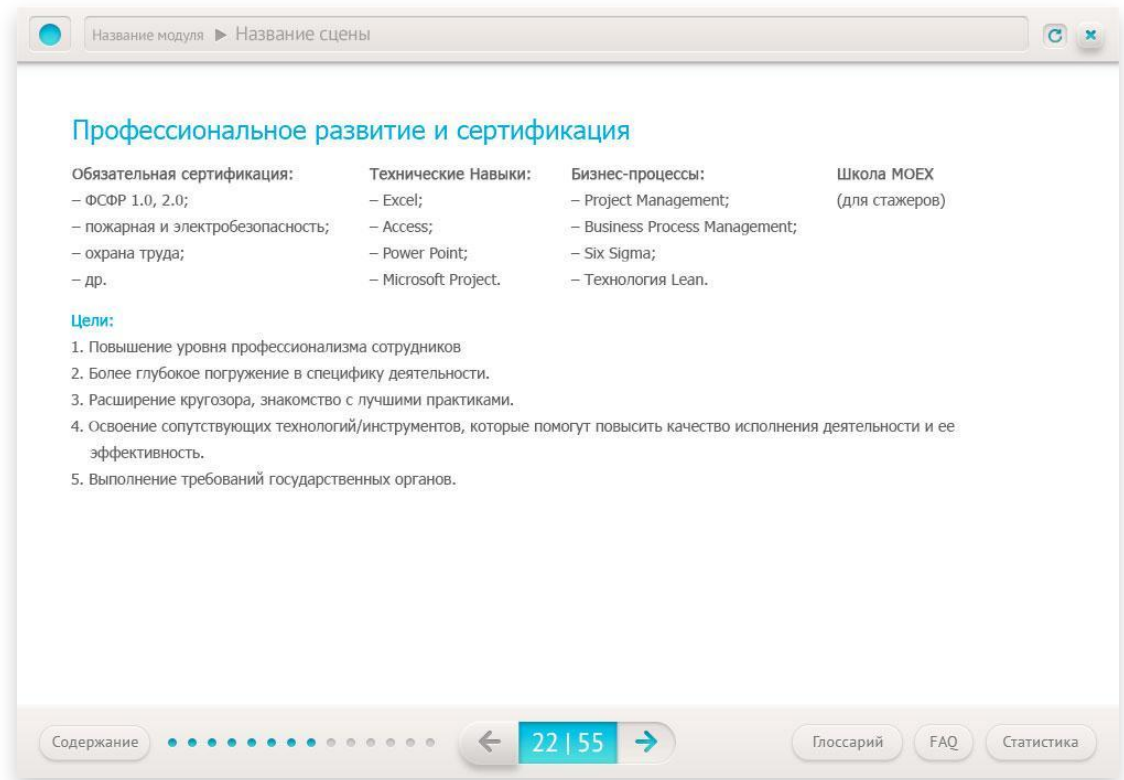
Название модуля ▶ Название сцены

Профессиональное развитие и сертификация

Обязательная сертификация:
– ФСФР 1.0, 2.0;
– пожарная и электробезопасность;
– охрана труда;
– др.

Технические Навыки:
– Excel;
– Access;
– Power Point;
– Microsoft Project.

Бизнес-процессы:
– Project Management;
– Business Process Management;
– Six Sigma;
– Технология Lean.

Школа MOEX
(для стажеров)

Цели:
1. Повышение уровня профессионализма сотрудников
2. Более глубокое погружение в специфику деятельности.
3. Расширение кругозора, знакомство с лучшими практиками.
4. Освоение сопутствующих технологий/инструментов, которые помогут повысить качество исполнения деятельности и ее эффективность.
5. Выполнение требований государственных органов.

Содержание

22 | 55

Глоссарий

FAQ

Статистика